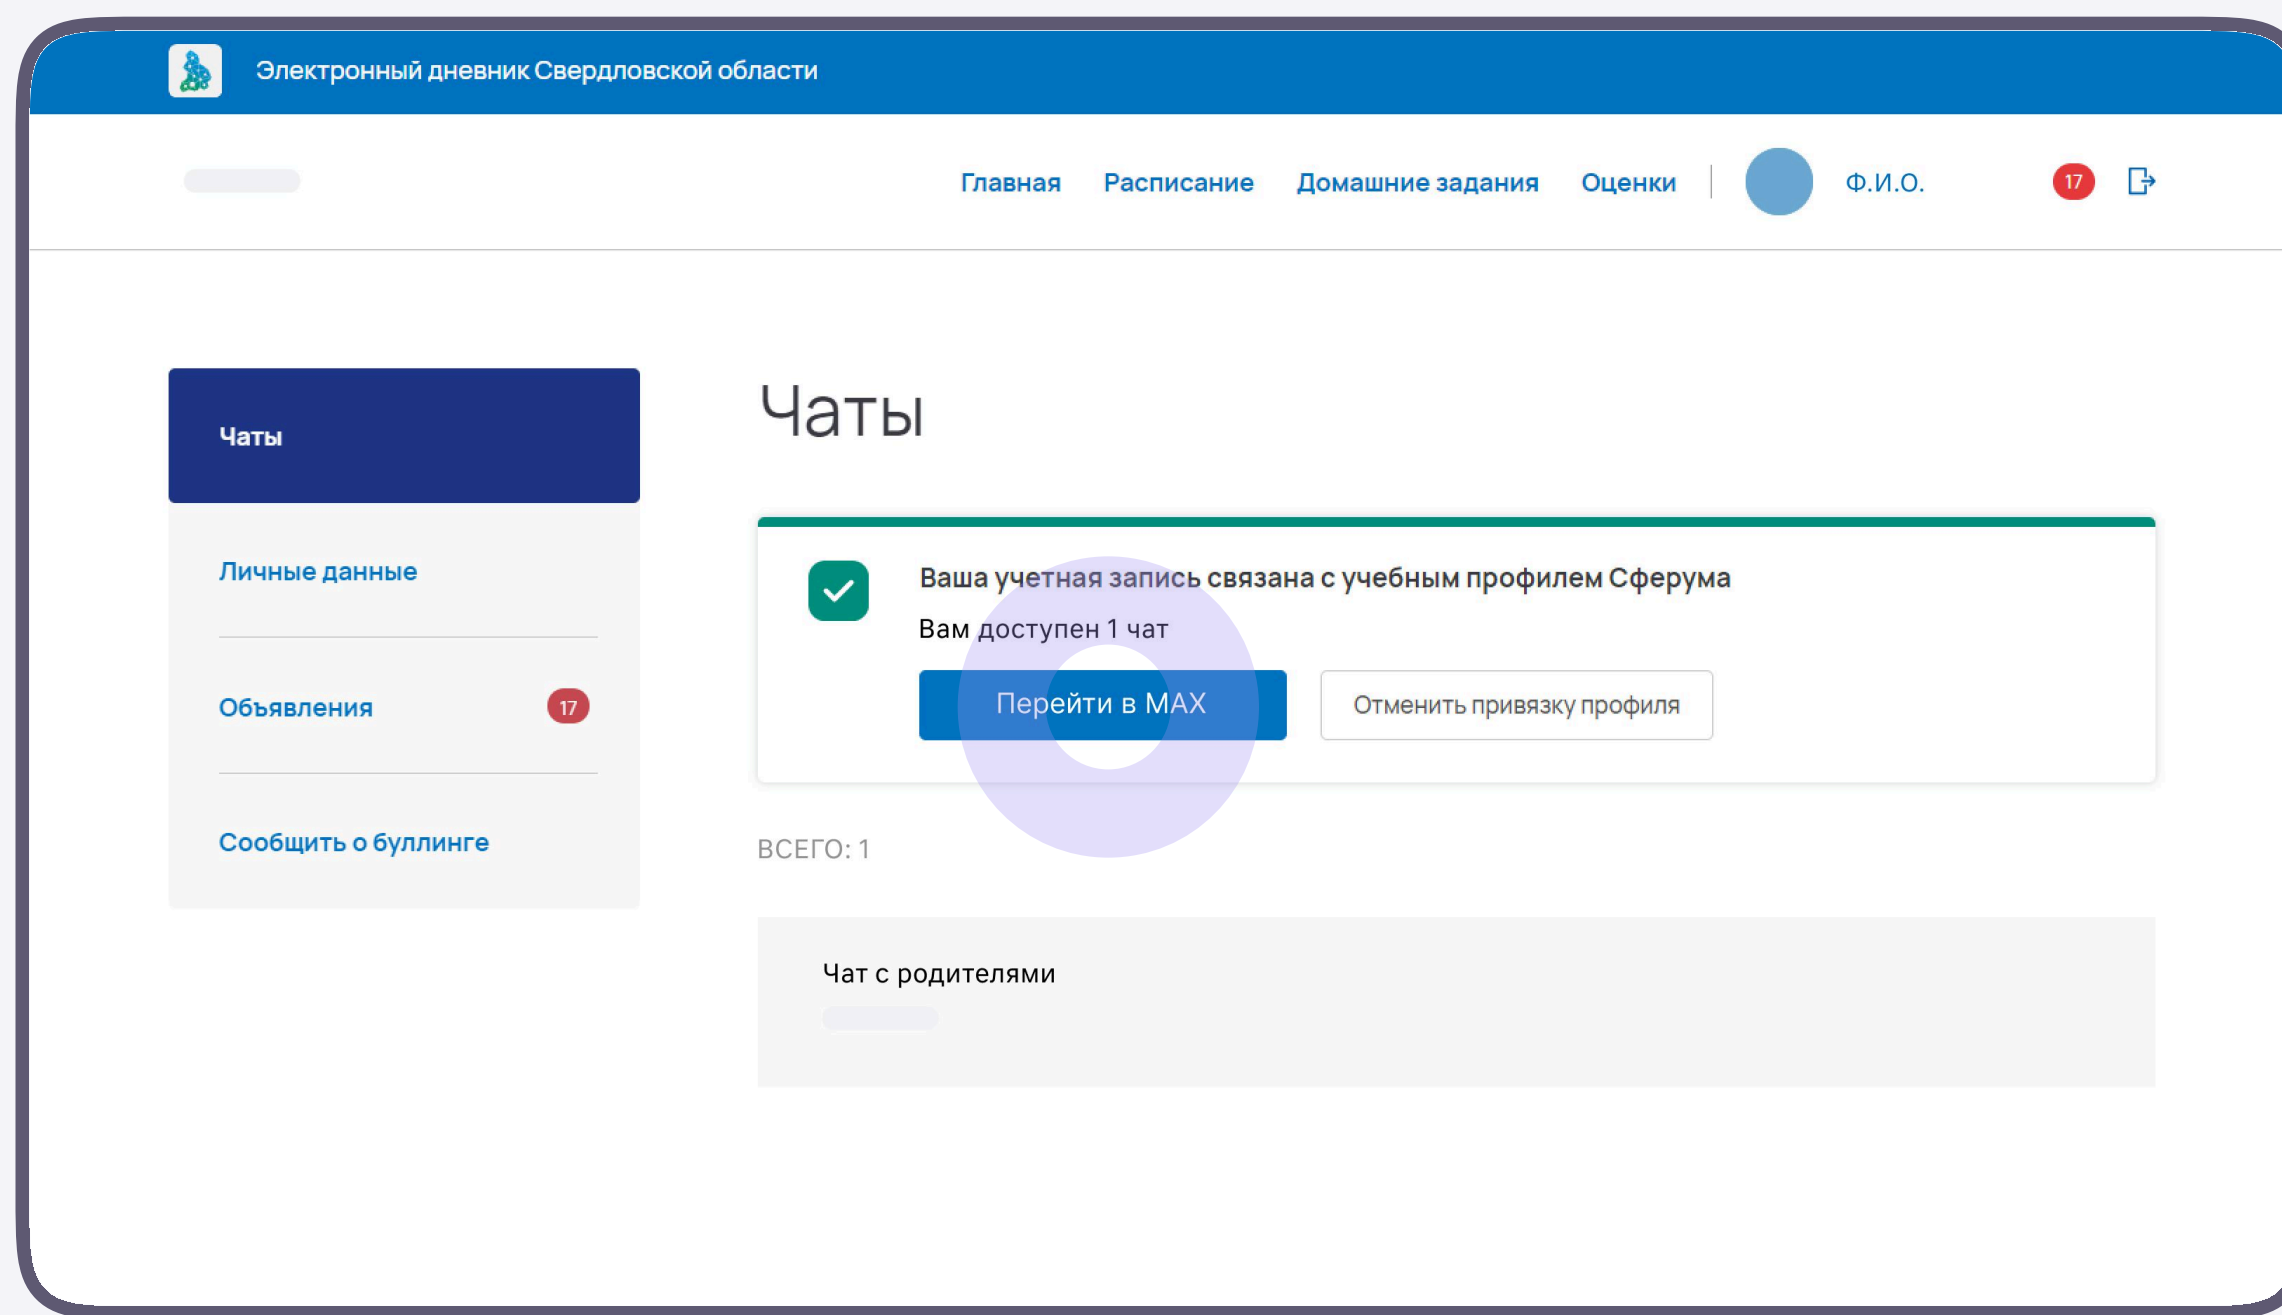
Электронный дневник Свердловской области

Главная Расписание Домашние задания Оценки Ф.И.О. 17

Чаты

Личные данные

Объявления 17

Сообщить о буллинге

Чаты

Ваша учетная запись связана с учебным профилем Сферума

Вам доступен 1 чат

Перейти в MAX

Отменить привязку профиля

ВСЕГО: 1

Чат с родителями